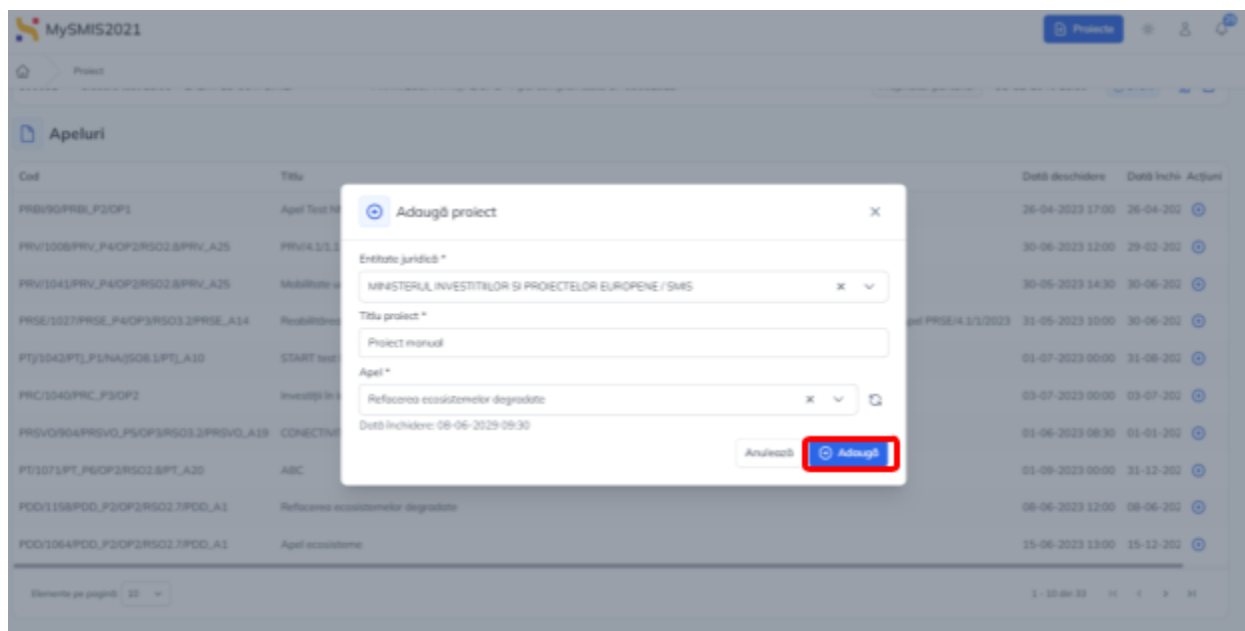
MySMIS2021

Proiecte

Proiect

Apeluri

| Cod | Titlu | Dată deschidere | Dată închi | Acțiuni |
|---|---|---|---|---|
| PRBI/90/PRBI_P2/OP1 | Apel Test N | 26-04-2023 17:00 | 26-04-202 | |
| PRV/1008/PRV_P4/OP2/RSO2.8/PRV_A25 | PRV/4.1/1.1 | 30-06-2023 12:00 | 29-02-202 | |
| PRV/1041/PRV_P4/OP2/RSO2.8/PRV_A25 | Mobilitate u | 30-05-2023 14:30 | 30-06-202 | |
| PRSE/1027/PRSE_P4/OP3/RSO3.2/PRSE_A14 | Reabilitarea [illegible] pel PRSE/4.1/1/2023 | 31-05-2023 10:00 | 30-06-202 | |
| PTJ/1042/PTJ_P1/NA/JSO8.1/PTJ_A10 | START test | 01-07-2023 00:00 | 31-08-202 | |
| PRC/1040/PRC_P3/OP2 | Investiții în | 03-07-2023 00:00 | 03-07-202 | |
| PRSVO/904/PRSVO_P5/OP3/RSO3.2/PRSVO_A19 | CONECTIVI | 01-06-2023 08:30 | 01-01-202 | |
| PT/1071/PT_P6/OP2/RSO2.8/PT_A20 | ABC | 01-09-2023 00:00 | 31-12-202 | |
| PDD/1158/PDD_P2/OP2/RSO2.7/PDD_A1 | Refacerea ecosistemelor degradate | 08-06-2023 12:00 | 08-06-202 | |
| PDD/1064/PDD_P2/OP2/RSO2.7/PDD_A1 | Apel ecosisteme | 15-06-2023 13:00 | 15-12-202 | |

Elemente pe pagină: 10

1 - 10 din 33

Adaugă proiect

Entitate juridică *
MINISTERUL INVESTITIILOR SI PROIECTELOR EUROPENE / SMIS

Titlu proiect *
Proiect manual

Apel *
Refacerea ecosistemelor degradate

Dată închidere: 08-06-2029 09:30

Anulează
Adaugă